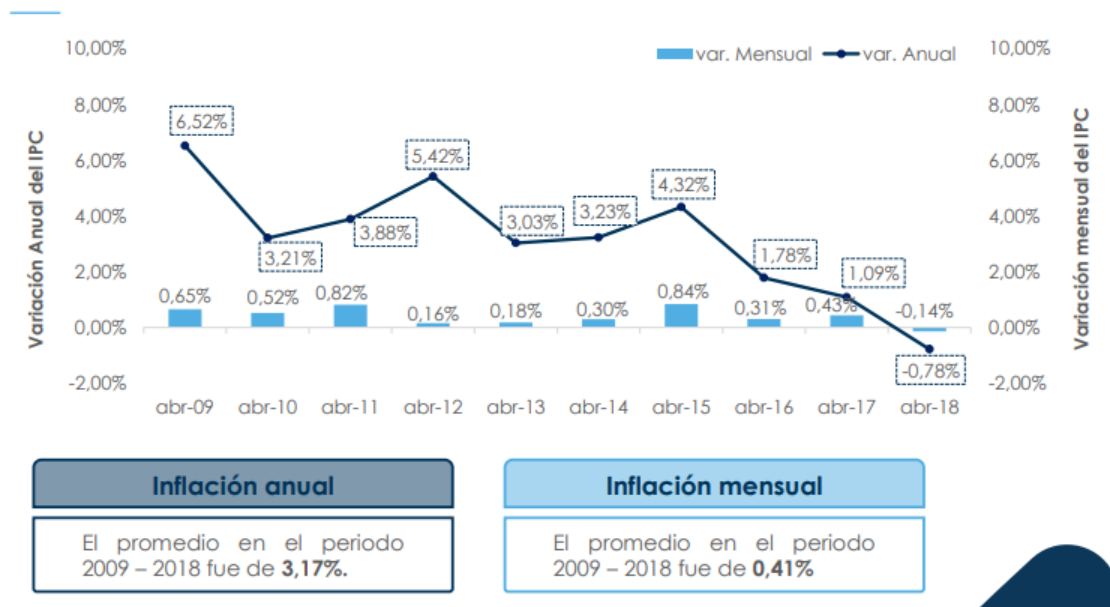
var. Mensual
var. Anual

Variación Anual del IPC

10,00%
8,00%
6,00%
4,00%
2,00%
0,00%
-2,00%

Variación mensual del IPC

10,00%
8,00%
6,00%
4,00%
2,00%
0,00%
-2,00%

6,52%
3,21%
3,88%
5,42%
3,03%
3,23%
4,32%
1,78%
1,09%
-0,78%

0,65%
0,52%
0,82%
0,16%
0,18%
0,30%
0,84%
0,31%
0,43%
-0,14%

abr-09
abr-10
abr-11
abr-12
abr-13
abr-14
abr-15
abr-16
abr-17
abr-18

Inflación anual

El promedio en el periodo 2009 – 2018 fue de **3,17%.**

Inflación mensual

El promedio en el periodo 2009 – 2018 fue de **0,41%**